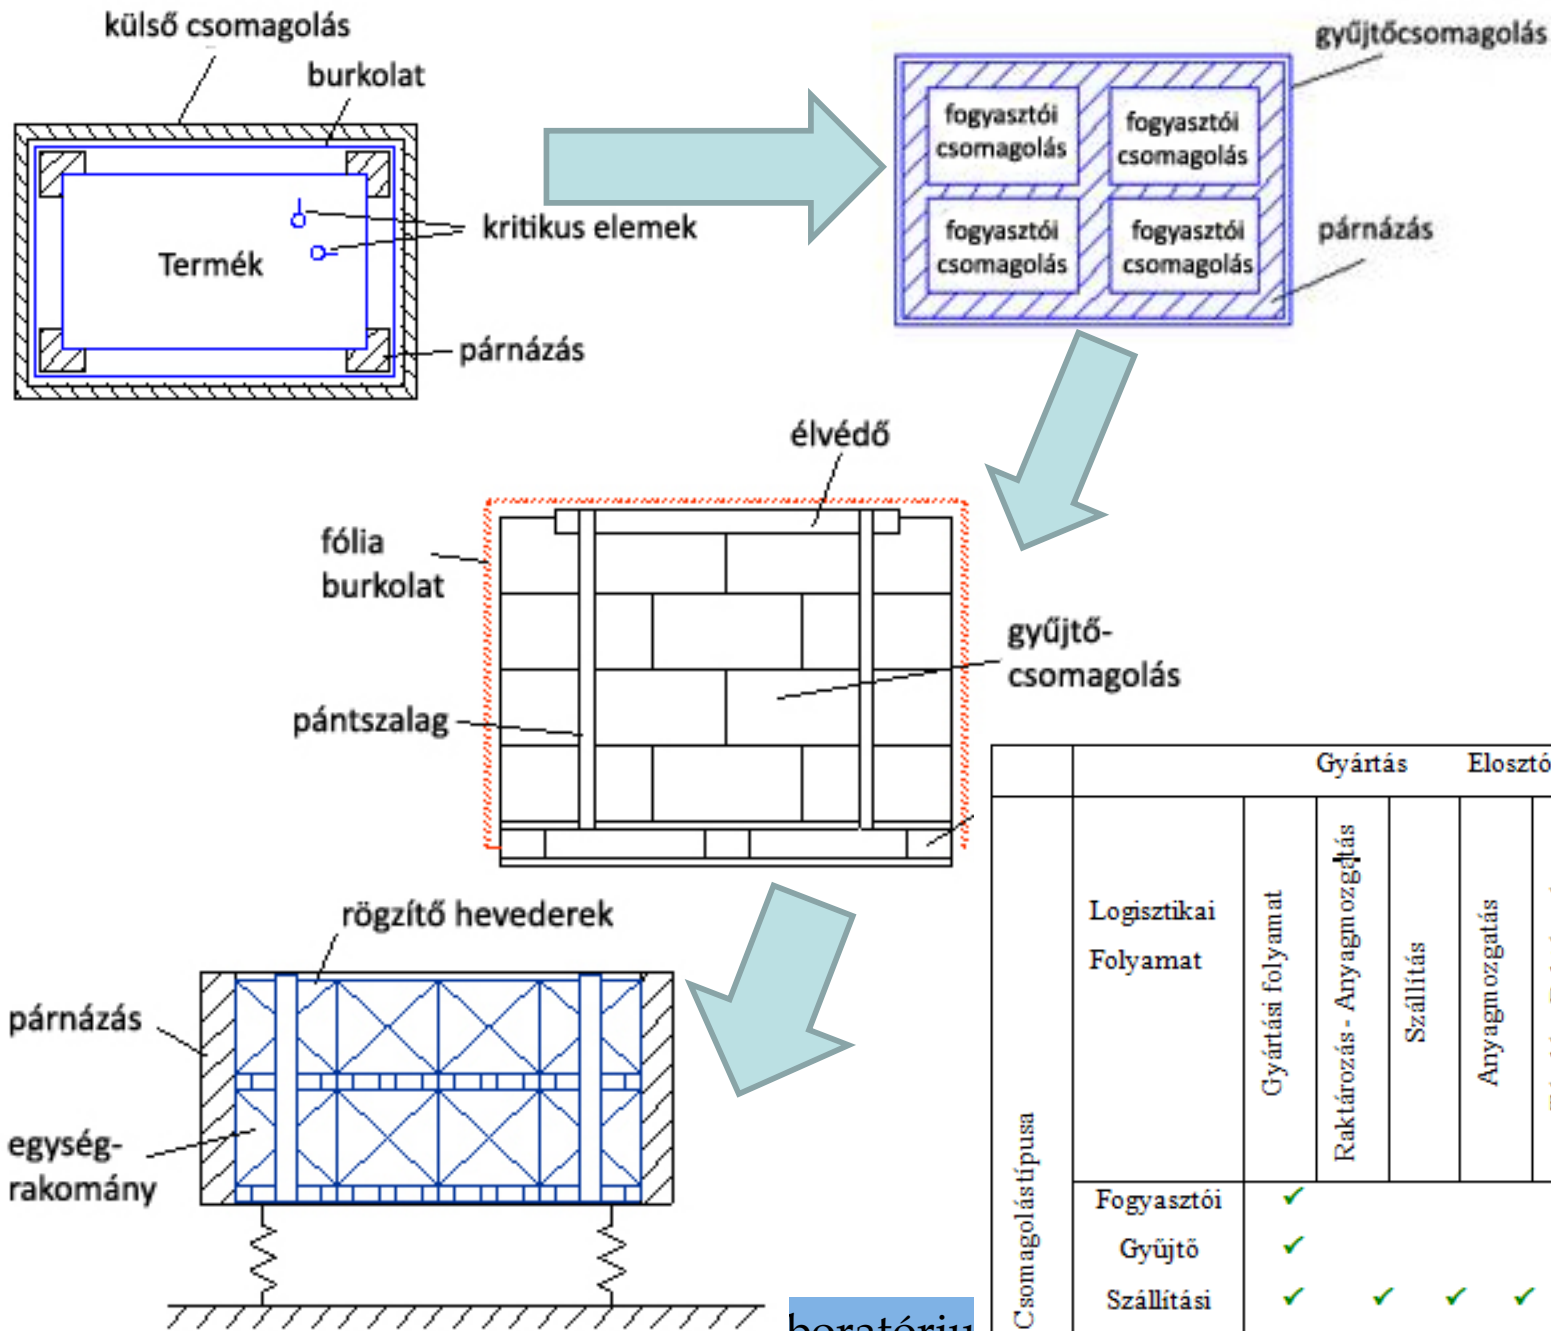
külső csomagolás

burkolat

Termék

kritikus elemek

párnázás

gyűjtőcsomagolás

fogyasztói csomagolás

fogyasztói csomagolás

fogyasztói csomagolás

fogyasztói csomagolás

párnázás

élvédő

fólia burkolat

gyűjtő-csomagolás

pántszalag

rögzítő hevederek

párnázás

egység-rakomány

| Csomagolástípusa | | Gyártás | | | Elosztó |
|---|---|---|---|---|---|
| | Logisztikai Folyamat | Gyártási folyamat | Raktározás - Anyagmozgatás | Szállítás | Anyagmozgatás |
| | Fogyasztói | ✓ | | | |
| | Gyűjtő | ✓ | | | |
| | Szállítási | ✓ | ✓ | ✓ | ✓ |

boratóriu